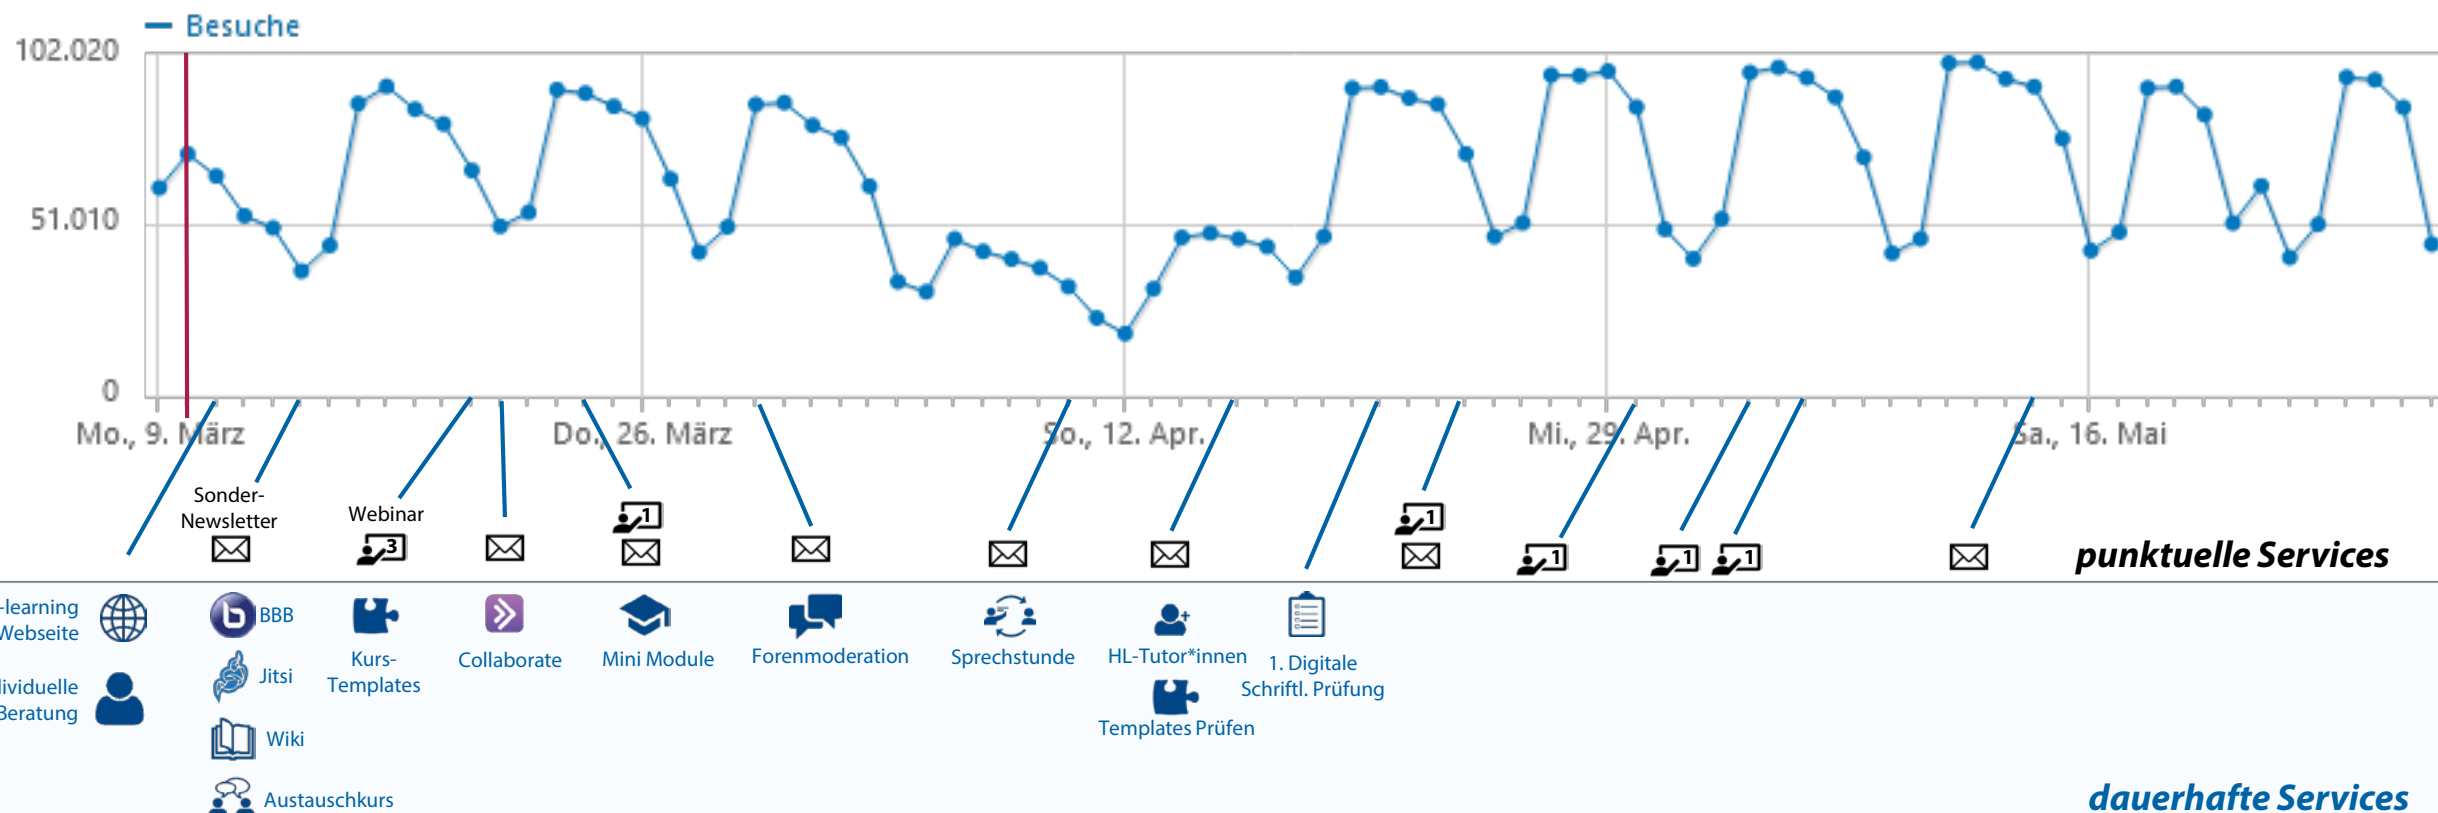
Besuche

102.020

51.010

0

Mo., 9. März

Do., 26. März

So., 12. Apr.

Mi., 29. Apr.

Sa., 16. Mai

Sonder-Newsletter

Webinar

3

1

1

1

1

1

punktuelle Services

-learning Webseite

ividuelle Beratung

BBB

Jitsi

Wiki

Austauschkurs

Kurs-Templates

Collaborate

Mini Module

Forenmoderation

Sprechstunde

HL-Tutor*innen

Templates Prüfen

1. Digitale Schriftl. Prüfung

dauerhafte Services